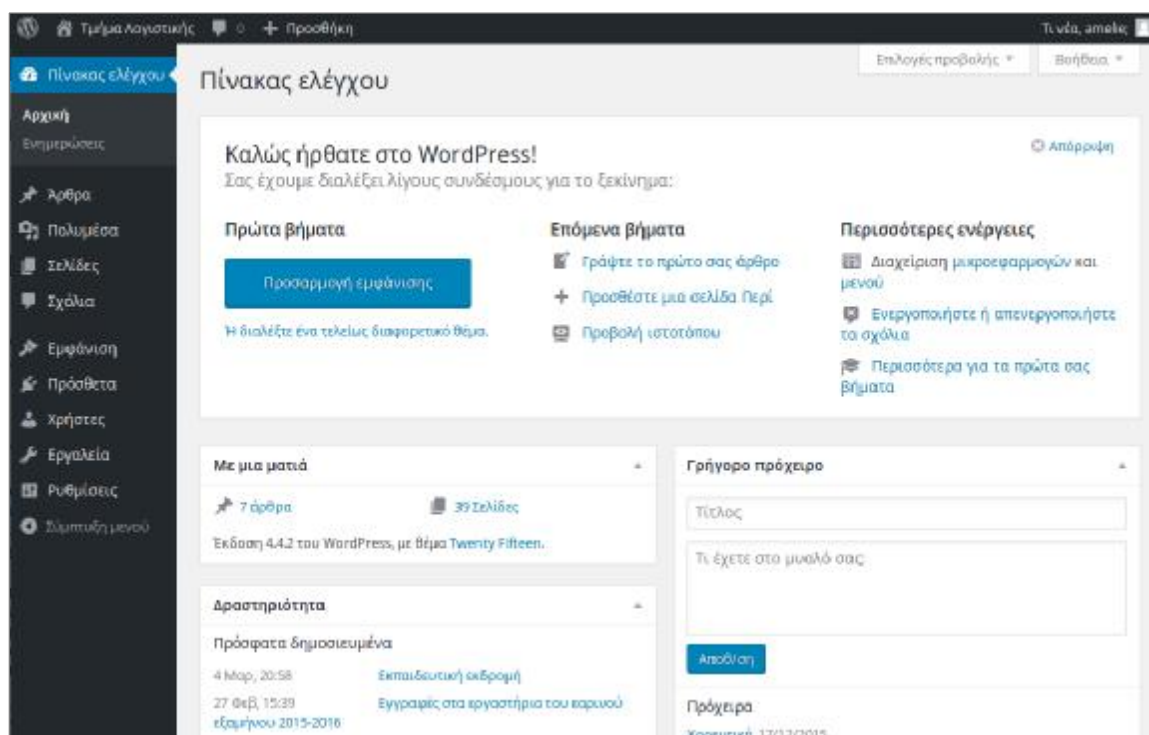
Τμήμα Λογιστικής 0 + Προσθήκη Τι νέα, amelie

Πίνακας ελέγχου
Αρχική
Ενημερώσεις
Άρθρα
Πολυμέσα
Σελίδες
Σχόλια
Εμφάνιση
Πρόσθετα
Χρήστες
Εργαλεία
Ρυθμίσεις
Σύμπτυξη μενού

Επιλογές προβολής ▾ Βοήθεια ▾

Πίνακας ελέγχου

Καλώς ήρθατε στο WordPress!
Σας έχουμε διαλέξει λίγους συνδέσμους για το ξεκίνημα:

Απόρριψη

Πρώτα βήματα
Προσαρμογή εμφάνισης
Ή διαλέξτε ένα τελείως διαφορετικό θέμα.

Επόμενα βήματα
Γράψτε το πρώτο σας άρθρο
Προσθέστε μια σελίδα Περί
Προβολή ιστοτόπου

Περισσότερες ενέργειες
Διαχείριση μικροεφαρμογών και μενού
Ενεργοποιήστε ή απενεργοποιήστε τα σχόλια
Περισσότερα για τα πρώτα σας βήματα

Με μια ματιά
7 άρθρα 39 Σελίδες
Έκδοση 4.4.2 του WordPress, με θέμα Twenty Fifteen.

Δραστηριότητα
Πρόσφατα δημοσιευμένα
4 Μαρ, 20:58 Εκπαιδευτική εκδρομή
27 Φεβ, 15:39 Εγγραφές στα εργαστήρια του εαρινού εξαμήνου 2015-2016

Γρήγορο πρόχειρο
Τίτλος
Τι έχετε στο μυαλό σας;
Αποθ/ση
Πρόχειρα
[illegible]